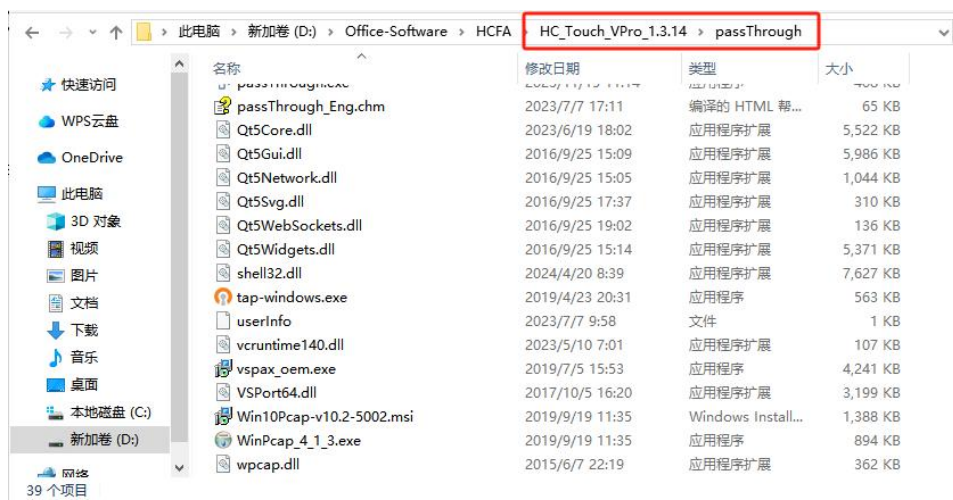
此电脑 > 新加卷 (D:) > Office-Software > HCFA > HC_Touch_VPro_1.3.14 > passThrough

快速访问
WPS云盘
OneDrive
此电脑
3D 对象
视频
图片
文档
下载
音乐
桌面
本地磁盘 (C:)
新加卷 (D:)
网络
39 个项目

| 名称 | 修改日期 | 类型 | 大小 |
|---|---|---|---|
| passThrough.exe | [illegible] | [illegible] | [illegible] |
| passThrough_Eng.chm | 2023/7/7 17:11 | 编译的 HTML 帮... | 65 KB |
| Qt5Core.dll | 2023/6/19 18:02 | 应用程序扩展 | 5,522 KB |
| Qt5Gui.dll | 2016/9/25 15:09 | 应用程序扩展 | 5,986 KB |
| Qt5Network.dll | 2016/9/25 15:05 | 应用程序扩展 | 1,044 KB |
| Qt5Svg.dll | 2016/9/25 17:37 | 应用程序扩展 | 310 KB |
| Qt5WebSockets.dll | 2016/9/25 19:02 | 应用程序扩展 | 136 KB |
| Qt5Widgets.dll | 2016/9/25 15:14 | 应用程序扩展 | 5,371 KB |
| shell32.dll | 2024/4/20 8:39 | 应用程序扩展 | 7,627 KB |
| tap-windows.exe | 2019/4/23 20:31 | 应用程序 | 563 KB |
| userInfo | 2023/7/7 9:58 | 文件 | 1 KB |
| vcruntime140.dll | 2023/5/10 7:01 | 应用程序扩展 | 107 KB |
| vspax_oem.exe | 2019/7/5 15:53 | 应用程序 | 4,241 KB |
| VSPort64.dll | 2017/10/5 16:20 | 应用程序扩展 | 3,199 KB |
| Win10Pcap-v10.2-5002.msi | 2019/9/19 11:35 | Windows Install... | 1,388 KB |
| WinPcap_4_1_3.exe | 2019/9/19 11:35 | 应用程序 | 894 KB |
| wpcap.dll | 2015/6/7 22:19 | 应用程序扩展 | 362 KB |